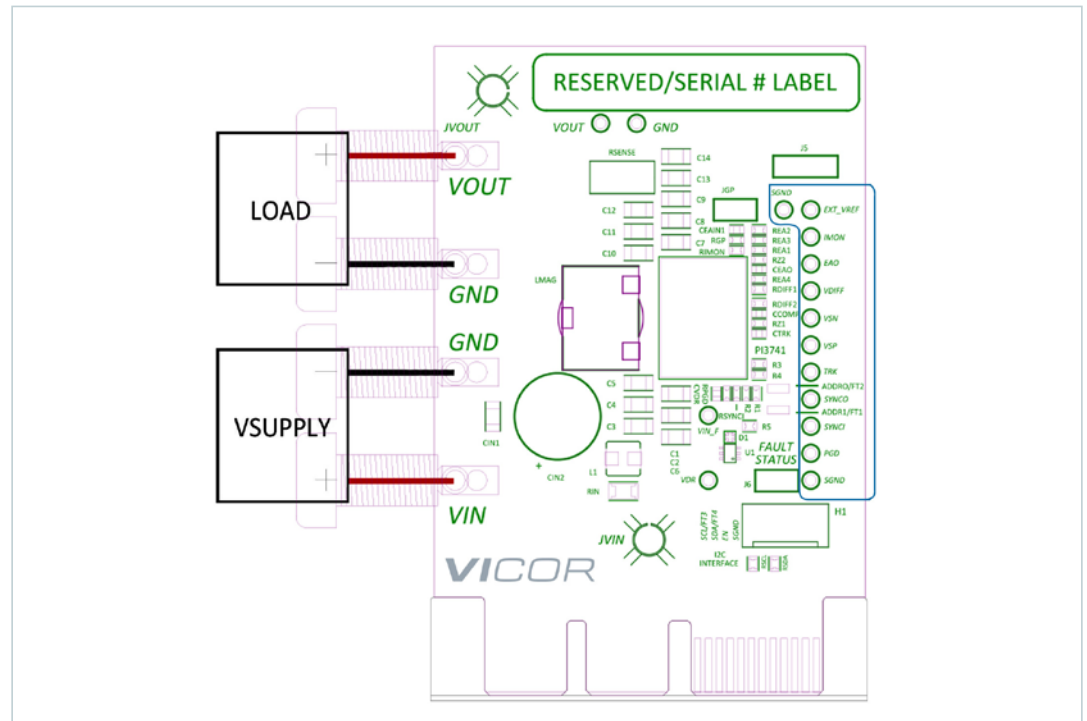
RESERVED/SERIAL # LABEL

VOUT GND

JVOUT

LOAD

VOUT

GND

GND

VSUPPLY

VIN

RSENSE

C14
C13
C9
C8
C7
C12
C11
C10

JGP

J5

SGND
EXT_VREF
IMON
EAO
VDIFF
VSN
VSP
TRK
ADDR0/FT2
SYNCO
ADDR1/FT1
SYNCI
PGD
SGND

CEAIN1
RGP
RIMON

REA2
REA3
REA1
RZ2
CEAO
REA4
RDIFF1
RDIFF2
CCOMP
RZ1
CTRK

LMAG

PI3741

R3
R4

C5
C4
C3

RVDR
CVDR
RSYNC
R1
R2
VIN_F
R5
D1
U1

FAULT STATUS

CIN1
CIN2
L1
RIN
C1
C2
C6
VDR
J6

H1

SCL/FT3
SDA/FT4
EN
SGND

I2C INTERFACE

JVIN

VICOR